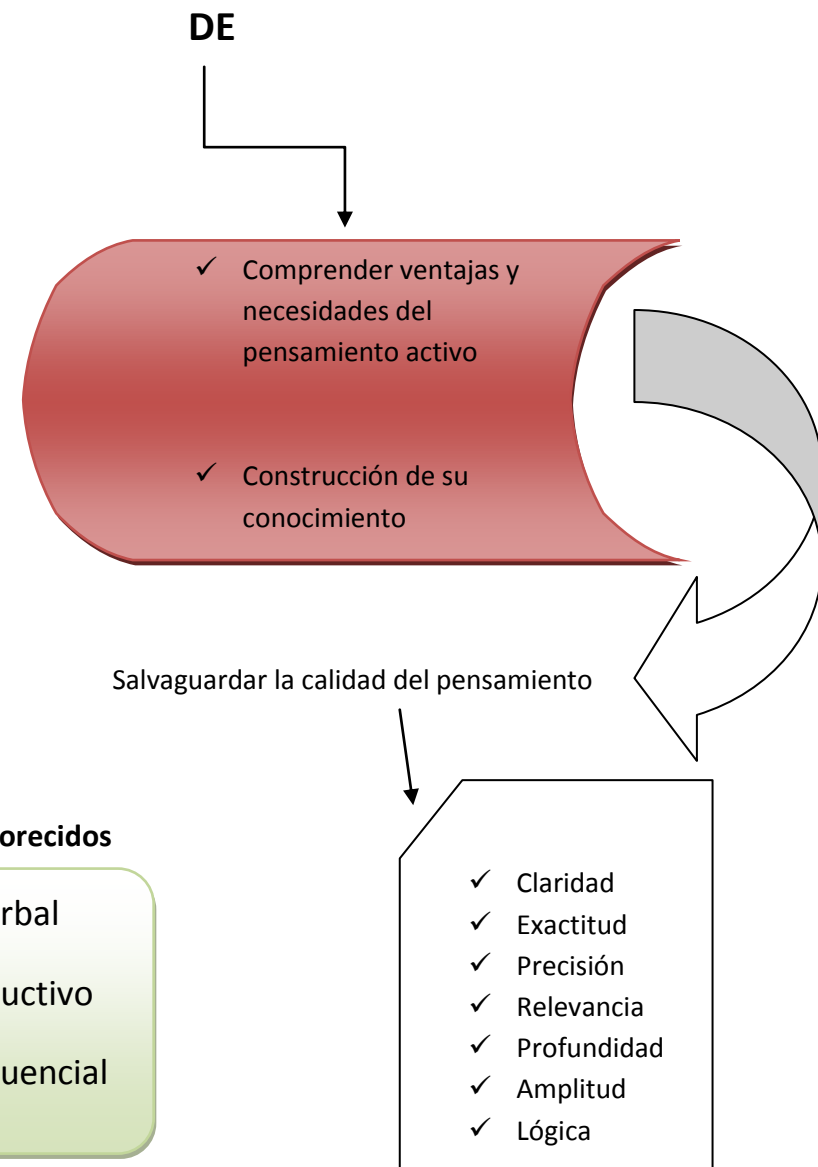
DE

✓ Comprender ventajas y necesidades del pensamiento activo

✓ Construcción de su conocimiento

Salvaguardar la calidad del pensamiento

orecidos

rbal

uctivo

uencial

✓ Claridad
✓ Exactitud
✓ Precisión
✓ Relevancia
✓ Profundidad
✓ Amplitud
✓ Lógica